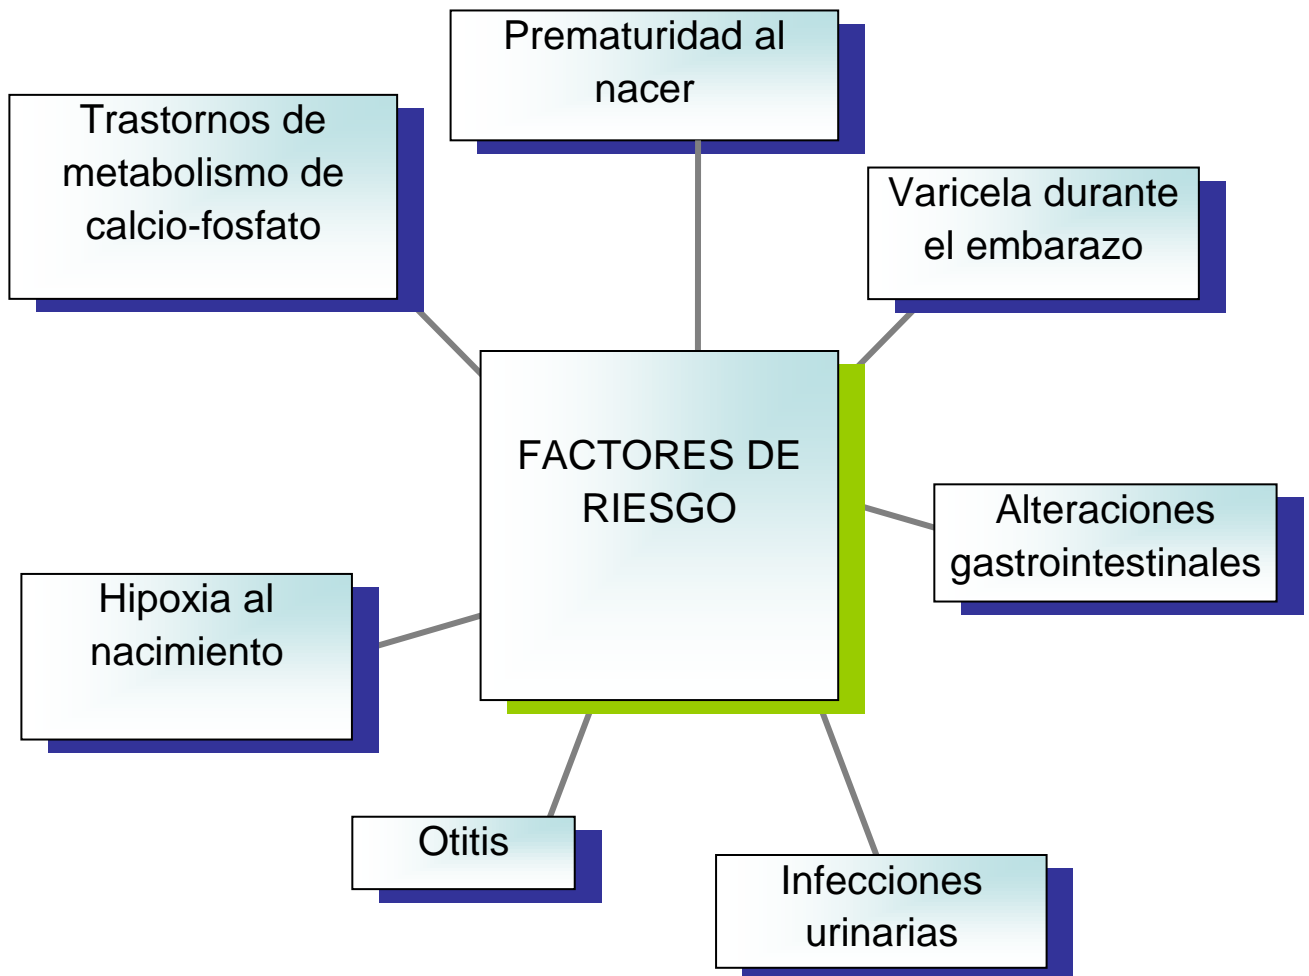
Prematuridad al nacer

Trastornos de metabolismo de calcio-fosfato

Varicela durante el embarazo

FACTORES DE RIESGO

Alteraciones gastrointestinales

Hipoxia al nacimiento

Otitis

Infecciones urinarias